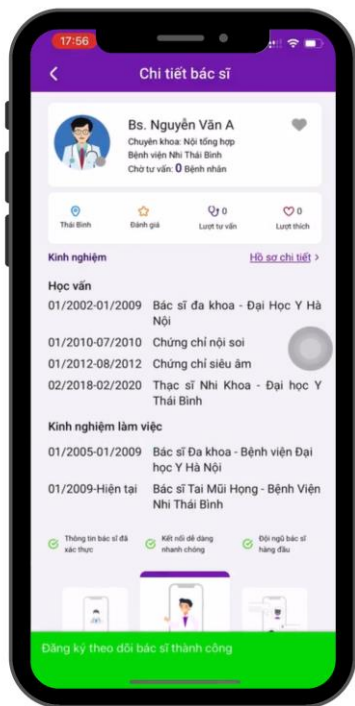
17:56

Chi tiết bác sĩ

Bs. Nguyễn Văn A
Chuyên khoa: Nội tổng hợp
Bệnh viện Nhi Thái Bình
Chờ tư vấn: 0 Bệnh nhân

Thái Bình
Đánh giá
0
Lượt tư vấn
0
Lượt thích

Kinh nghiệm
Hồ sơ chi tiết >

Học vấn

01/2002-01/2009 Bác sĩ đa khoa - Đại Học Y Hà Nội
01/2010-07/2010 Chứng chỉ nội soi
01/2012-08/2012 Chứng chỉ siêu âm
02/2018-02/2020 Thạc sĩ Nhi Khoa - Đại học Y Thái Bình

Kinh nghiệm làm việc

01/2005-01/2009 Bác sĩ Đa khoa - Bệnh viện Đại học Y Hà Nội
01/2009-Hiện tại Bác sĩ Tai Mũi Họng - Bệnh Viện Nhi Thái Bình

Thông tin bác sĩ đã xác thực
Kết nối dễ dàng nhanh chóng
Đội ngũ bác sĩ hàng đầu

Đăng ký theo dõi bác sĩ thành công